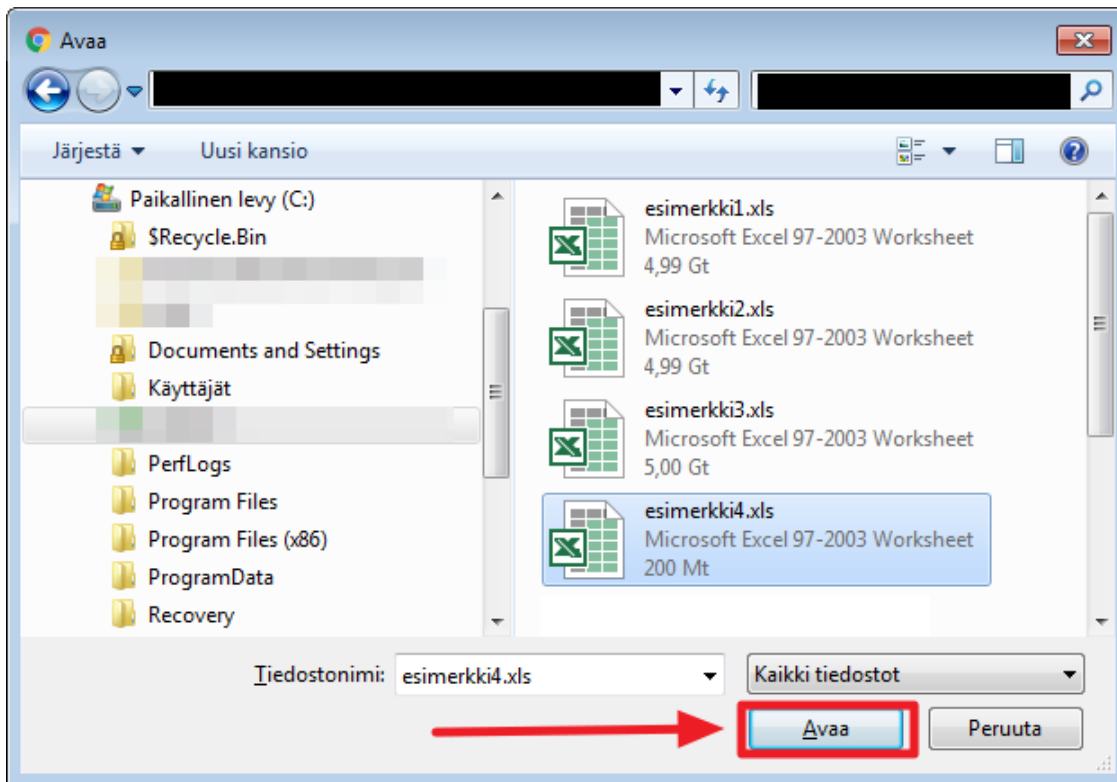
Avaa

Järjestä ▾ Uusi kansio

Paikallinen levy (C:)
$Recycle.Bin
Documents and Settings
Käyttäjät
PerfLogs
Program Files
Program Files (x86)
ProgramData
Recovery

esimerkki1.xls
Microsoft Excel 97-2003 Worksheet
4,99 Gt

esimerkki2.xls
Microsoft Excel 97-2003 Worksheet
4,99 Gt

esimerkki3.xls
Microsoft Excel 97-2003 Worksheet
5,00 Gt

esimerkki4.xls
Microsoft Excel 97-2003 Worksheet
200 Mt

Tiedostonimi: esimerkki4.xls
Kaikki tiedostot

Avaa Peruuta